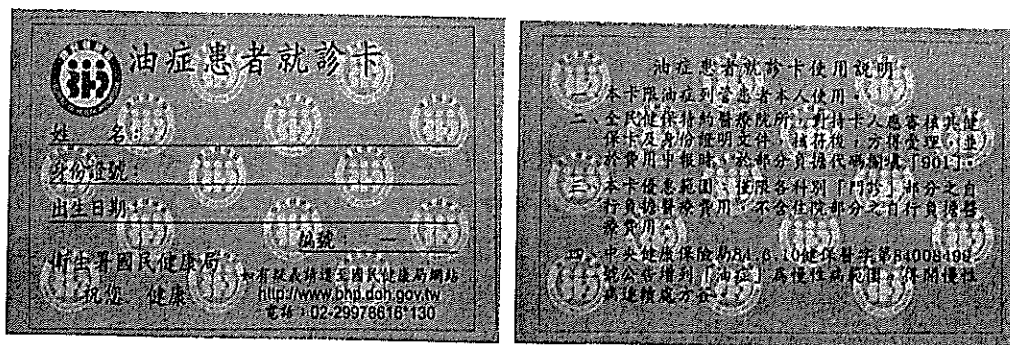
油症患者就診卡

姓　名：

身份證號：

出生日期：

編號：　—

衛生署國民健康局
祝您　健康

如有疑義請逕至國民健康局網站
http://www.bhp.doh.gov.tw
電話：02-29978616*130

油症患者就診卡使用說明

一、本卡限油症列管患者本人使用。

二、全民健保特約醫療院所，對持卡人應審核其健保卡及身份證明文件，核對後，方得受理，並於費用申報時，於部分負擔代碼欄填「901」。

三、本卡優惠範圍，僅限各科別「門診」部分之自行負擔醫療費用，不含住院部分之自行負擔醫療費用。

四、中央健康保險局84.6.10健保醫字第84008198號公告增列「油症」為慢性病範圍，得開慢性病連續處方箋。